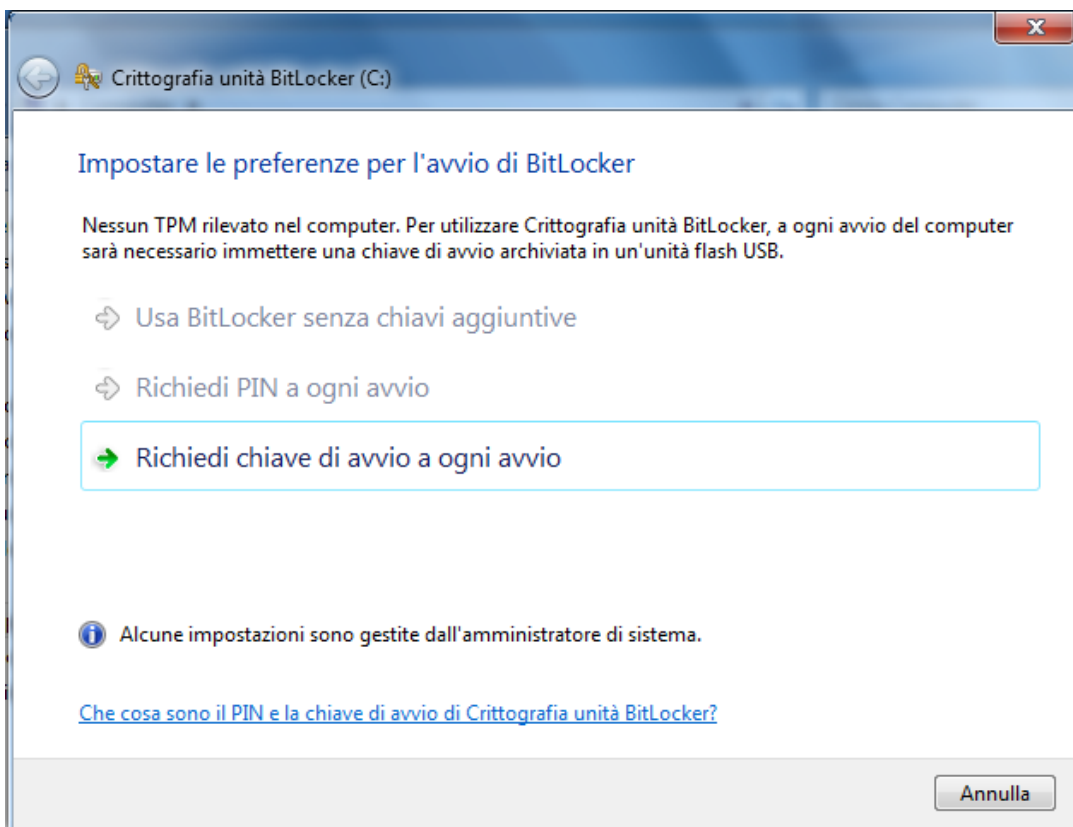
Crittografia unità BitLocker (C:)

Impostare le preferenze per l'avvio di BitLocker

Nessun TPM rilevato nel computer. Per utilizzare Crittografia unità BitLocker, a ogni avvio del computer sarà necessario immettere una chiave di avvio archiviata in un'unità flash USB.

Usa BitLocker senza chiavi aggiuntive

Richiedi PIN a ogni avvio

Richiedi chiave di avvio a ogni avvio

Alcune impostazioni sono gestite dall'amministratore di sistema.

Che cosa sono il PIN e la chiave di avvio di Crittografia unità BitLocker?

Annulla